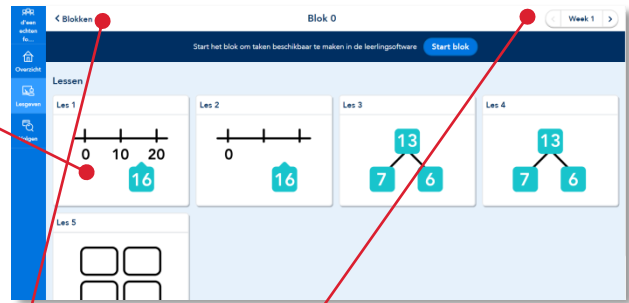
d'een echten fo...

Overzicht

Lesgeven

Volgen

< Blokken

Blok 0

< Week 1 >

Start het blok om taken beschikbaar te maken in de leerlingsoftware

Start blok

Lessen

Les 1

0 10 20

16

Les 2

0

16

Les 3

13

7 6

Les 4

13

7 6

Les 5